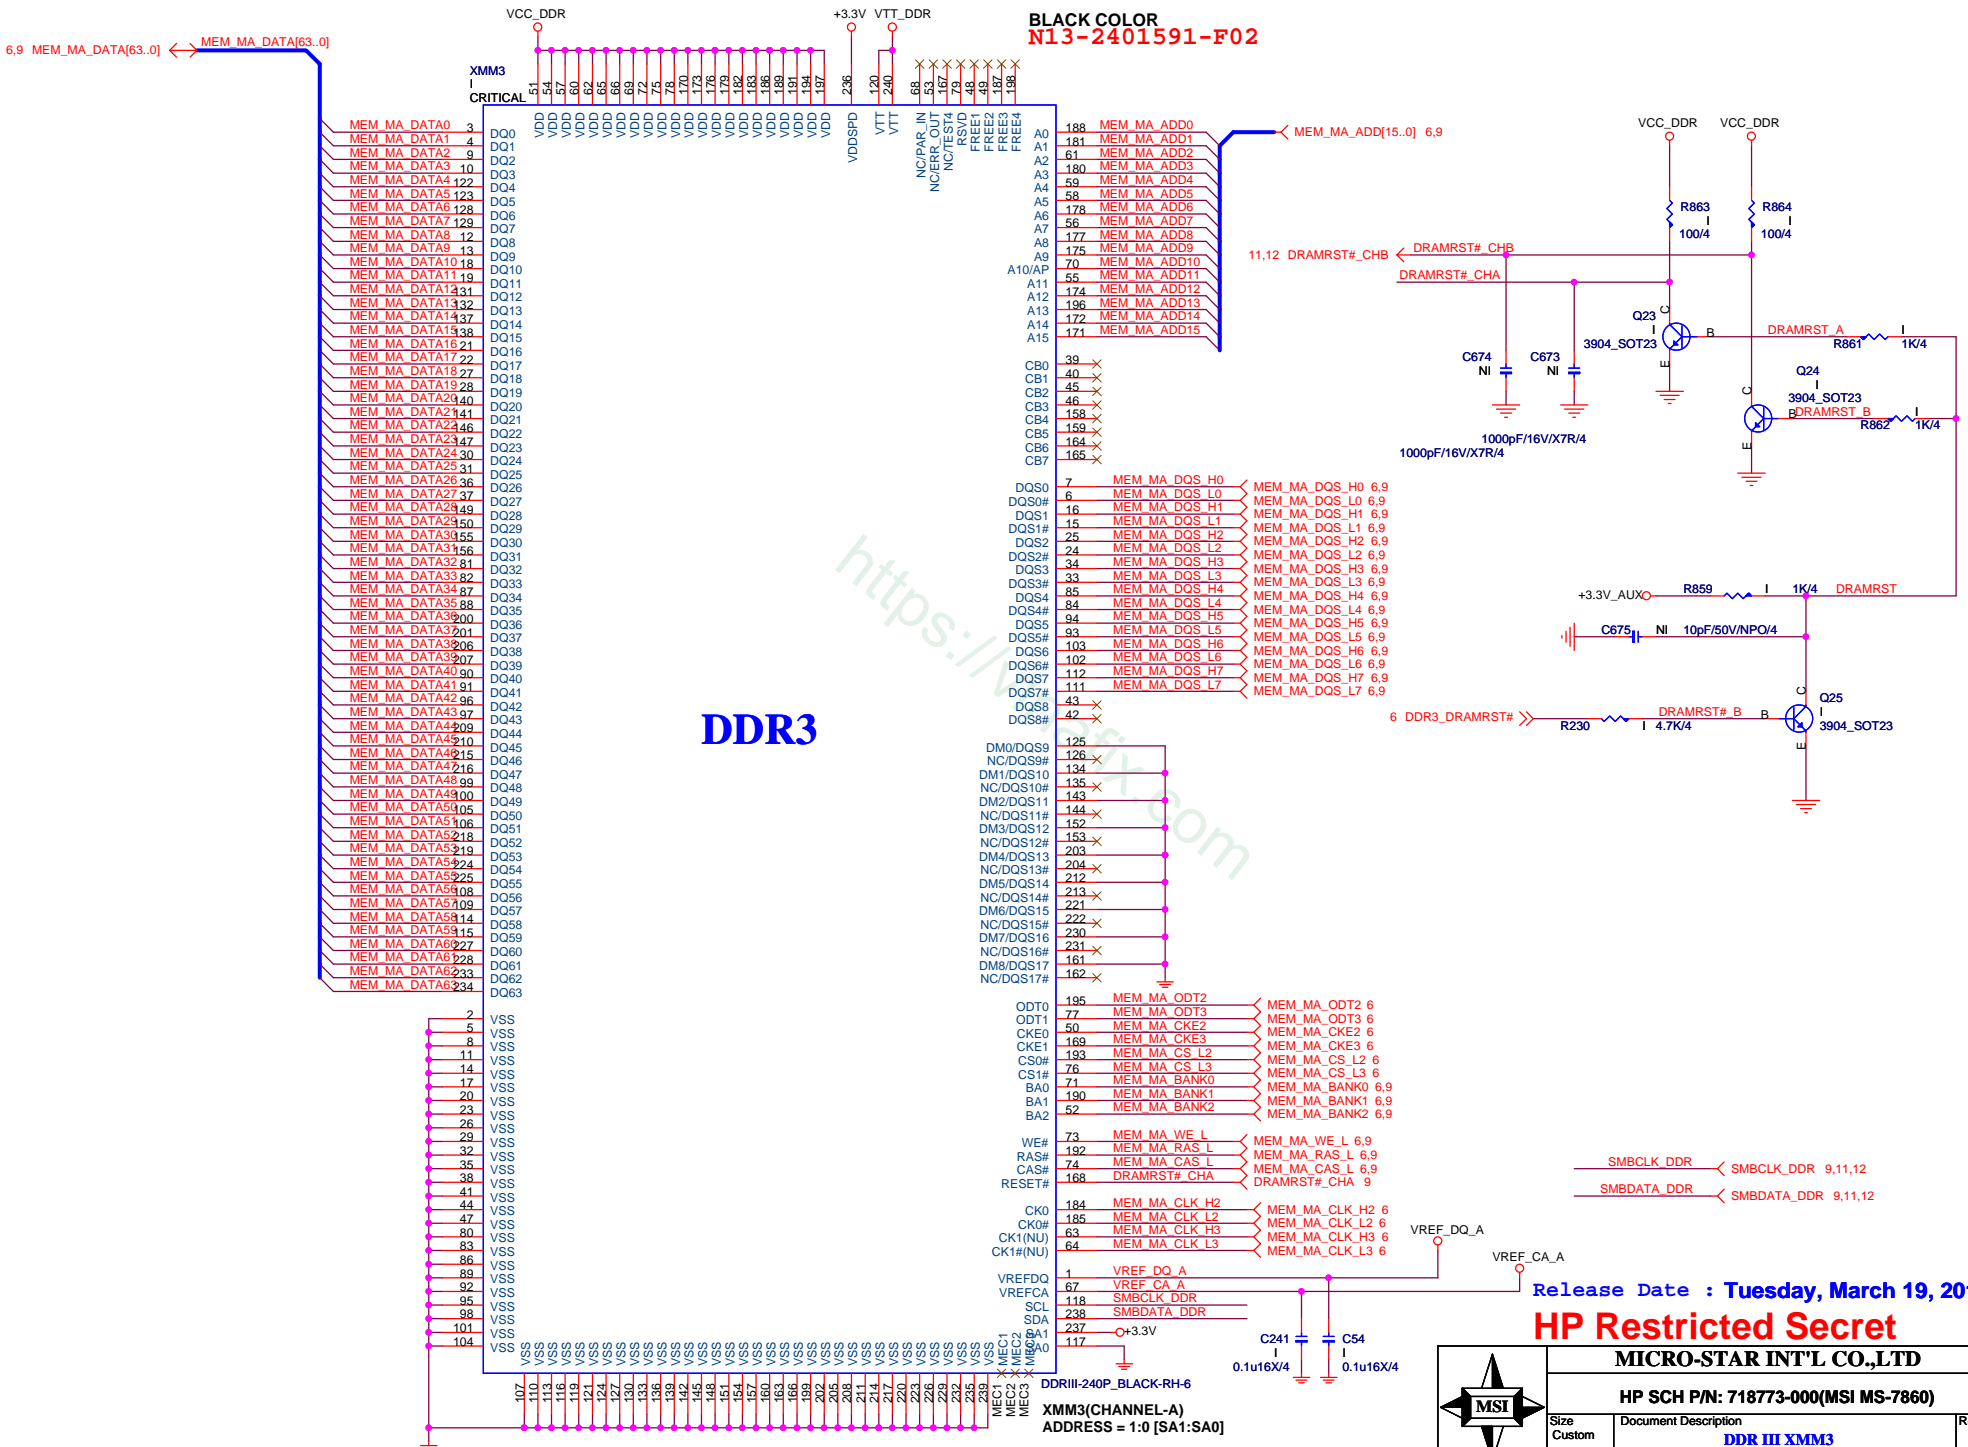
VCC_DDR
+3.3V VTT_DDR
BLACK COLOR
N13-2401591-F02
6,9 MEM_MA_DATA[63..0] MEM_MA_DATA[63..0]

XMM3
CRITICAL

51 54 57 60 62 65 66 69 72 75 78 170 173 176 179 182 183 186 189 191 194 197 236 120 240 68 53 167 79 48 49 187 198

VDD VDD VDD VDD VDD VDD VDD VDD VDD VDD VDD VDD VDD VDD VDD VDD VDD VDD VDD VDD VDD VDD VDDSPD VTT VTT NC/PAR_IN NC/ERR_OUT NC/TEST4 RSVD FREE1 FREE2 FREE3 FREE4

MEM_MA_DATA0 3 DQ0
MEM_MA_DATA1 4 DQ1
MEM_MA_DATA2 9 DQ2
MEM_MA_DATA3 10 DQ3
MEM_MA_DATA4 122 DQ4
MEM_MA_DATA5 123 DQ5
MEM_MA_DATA6 128 DQ6
MEM_MA_DATA7 129 DQ7
MEM_MA_DATA8 12 DQ8
MEM_MA_DATA9 13 DQ9
MEM_MA_DATA10 18 DQ10
MEM_MA_DATA11 19 DQ11
MEM_MA_DATA12 131 DQ12
MEM_MA_DATA13 132 DQ13
MEM_MA_DATA14 137 DQ14
MEM_MA_DATA15 138 DQ15
MEM_MA_DATA16 21 DQ16
MEM_MA_DATA17 22 DQ17
MEM_MA_DATA18 27 DQ18
MEM_MA_DATA19 28 DQ19
MEM_MA_DATA20 140 DQ20
MEM_MA_DATA21 141 DQ21
MEM_MA_DATA22 146 DQ22
MEM_MA_DATA23 147 DQ23
MEM_MA_DATA24 30 DQ24
MEM_MA_DATA25 31 DQ25
MEM_MA_DATA26 36 DQ26
MEM_MA_DATA27 37 DQ27
MEM_MA_DATA28 149 DQ28
MEM_MA_DATA29 150 DQ29
MEM_MA_DATA30 155 DQ30
MEM_MA_DATA31 156 DQ31
MEM_MA_DATA32 81 DQ32
MEM_MA_DATA33 82 DQ33
MEM_MA_DATA34 87 DQ34
MEM_MA_DATA35 88 DQ35
MEM_MA_DATA36 200 DQ36
MEM_MA_DATA37 201 DQ37
MEM_MA_DATA38 206 DQ38
MEM_MA_DATA39 207 DQ39
MEM_MA_DATA40 90 DQ40
MEM_MA_DATA41 91 DQ41
MEM_MA_DATA42 96 DQ42
MEM_MA_DATA43 97 DQ43
MEM_MA_DATA44 209 DQ44
MEM_MA_DATA45 210 DQ45
MEM_MA_DATA46 215 DQ46
MEM_MA_DATA47 216 DQ47
MEM_MA_DATA48 99 DQ48
MEM_MA_DATA49 100 DQ49
MEM_MA_DATA50 105 DQ50
MEM_MA_DATA51 106 DQ51
MEM_MA_DATA52 218 DQ52
MEM_MA_DATA53 219 DQ53
MEM_MA_DATA54 224 DQ54
MEM_MA_DATA55 225 DQ55
MEM_MA_DATA56 108 DQ56
MEM_MA_DATA57 109 DQ57
MEM_MA_DATA58 114 DQ58
MEM_MA_DATA59 115 DQ59
MEM_MA_DATA60 227 DQ60
MEM_MA_DATA61 228 DQ61
MEM_MA_DATA62 233 DQ62
MEM_MA_DATA63 234 DQ63

2 5 8 11 14 17 20 23 26 29 32 35 38 41 44 47 80 83 86 89 92 95 98 101 104 VSS

A0 188 MEM_MA_ADD0
A1 181 MEM_MA_ADD1
A2 61 MEM_MA_ADD2
A3 180 MEM_MA_ADD3
A4 59 MEM_MA_ADD4
A5 58 MEM_MA_ADD5
A6 178 MEM_MA_ADD6
A7 56 MEM_MA_ADD7
A8 177 MEM_MA_ADD8
A9 175 MEM_MA_ADD9
A10/AP 70 MEM_MA_ADD10
A11 55 MEM_MA_ADD11
A12 174 MEM_MA_ADD12
A13 196 MEM_MA_ADD13
A14 172 MEM_MA_ADD14
A15 171 MEM_MA_ADD15
MEM_MA_ADD[15..0] 6,9

CB0 39
CB1 40
CB2 45
CB3 46
CB4 158
CB5 159
CB6 164
CB7 165

DQS0 7 MEM_MA_DQS_H0 MEM_MA_DQS_H0 6,9
DQS0# 6 MEM_MA_DQS_L0 MEM_MA_DQS_L0 6,9
DQS1 16 MEM_MA_DQS_H1 MEM_MA_DQS_H1 6,9
DQS1# 15 MEM_MA_DQS_L1 MEM_MA_DQS_L1 6,9
DQS2 25 MEM_MA_DQS_H2 MEM_MA_DQS_H2 6,9
DQS2# 24 MEM_MA_DQS_L2 MEM_MA_DQS_L2 6,9
DQS3 34 MEM_MA_DQS_H3 MEM_MA_DQS_H3 6,9
DQS3# 33 MEM_MA_DQS_L3 MEM_MA_DQS_L3 6,9
DQS4 85 MEM_MA_DQS_H4 MEM_MA_DQS_H4 6,9
DQS4# 84 MEM_MA_DQS_L4 MEM_MA_DQS_L4 6,9
DQS5 94 MEM_MA_DQS_H5 MEM_MA_DQS_H5 6,9
DQS5# 93 MEM_MA_DQS_L5 MEM_MA_DQS_L5 6,9
DQS6 103 MEM_MA_DQS_H6 MEM_MA_DQS_H6 6,9
DQS6# 102 MEM_MA_DQS_L6 MEM_MA_DQS_L6 6,9
DQS7 112 MEM_MA_DQS_H7 MEM_MA_DQS_H7 6,9
DQS7# 111 MEM_MA_DQS_L7 MEM_MA_DQS_L7 6,9
DQS8 43
DQS8# 42

DDR3

DM0/DQS9 125
NC/DQS9# 126
DM1/DQS10 134
NC/DQS10# 135
DM2/DQS11 143
NC/DQS11# 144
DM3/DQS12 152
NC/DQS12# 153
DM4/DQS13 203
NC/DQS13# 204
DM5/DQS14 212
NC/DQS14# 213
DM6/DQS15 221
NC/DQS15# 222
DM7/DQS16 230
NC/DQS16# 231
DM8/DQS17 161
NC/DQS17# 162

ODT0 195 MEM_MA_ODT2 MEM_MA_ODT2 6
ODT1 77 MEM_MA_ODT3 MEM_MA_ODT3 6
CKE0 50 MEM_MA_CKE2 MEM_MA_CKE2 6
CKE1 169 MEM_MA_CKE3 MEM_MA_CKE3 6
CS0# 193 MEM_MA_CS_L2 MEM_MA_CS_L2 6
CS1# 76 MEM_MA_CS_L3 MEM_MA_CS_L3 6
BA0 71 MEM_MA_BANK0 MEM_MA_BANK0 6,9
BA1 190 MEM_MA_BANK1 MEM_MA_BANK1 6,9
BA2 52 MEM_MA_BANK2 MEM_MA_BANK2 6,9

WE# 73 MEM_MA_WE_L MEM_MA_WE_L 6,9
RAS# 192 MEM_MA_RAS_L MEM_MA_RAS_L 6,9
CAS# 74 MEM_MA_CAS_L MEM_MA_CAS_L 6,9
RESET# 168 DRAMRST#_CHA DRAMRST#_CHA 9

CK0 184 MEM_MA_CLK_H2 MEM_MA_CLK_H2 6
CK0# 185 MEM_MA_CLK_L2 MEM_MA_CLK_L2 6
CK1(NU) 63 MEM_MA_CLK_H3 MEM_MA_CLK_H3 6
CK1#(NU) 64 MEM_MA_CLK_L3 MEM_MA_CLK_L3 6

VREFDQ 1 VREF_DQ_A
VREFCA 67 VREF_CA_A
SCL 118 SMBCLK_DDR
SDA 238 SMBDATA_DDR
SA1 237 +3.3V
SA0 117

VREF_DQ_A
VREF_CA_A
C241 0.1u16X/4
C54 0.1u16X/4

107 110 113 116 119 121 124 127 130 133 136 139 142 145 148 151 154 157 160 163 166 199 202 205 208 211 214 217 220 223 226 229 232 235 239
VSS MEC1 MEC2 MEC3

DDRIII-240P_BLACK-RH-6
XMM3(CHANNEL-A)
ADDRESS = 1:0 [SA1:SA0]

VCC_DDR VCC_DDR
R863 100/4
R864 100/4
11,12 DRAMRST#_CHB DRAMRST#_CHB
DRAMRST#_CHA
Q23 3904_SOT23
C B E
DRAMRST_A
R861 1K/4
C674 NI
C673 NI
Q24 3904_SOT23
DRAMRST_B
R862 1K/4
1000pF/16V/X7R/4
1000pF/16V/X7R/4

+3.3V_AUX R859 1K/4 DRAMRST
C675 NI 10pF/50V/NPO/4
Q25 3904_SOT23
6 DDR3_DRAMRST# R230 4.7K/4 DRAMRST#_B

SMBCLK_DDR SMBCLK_DDR 9,11,12
SMBDATA_DDR SMBDATA_DDR 9,11,12

Release Date : Tuesday, March 19, 20
HP Restricted Secret
MSI
MICRO-STAR INT'L CO.,LTD
HP SCH P/N: 718773-000(MSI MS-7860)
Size Custom
Document Description
DDR III XMM3
R